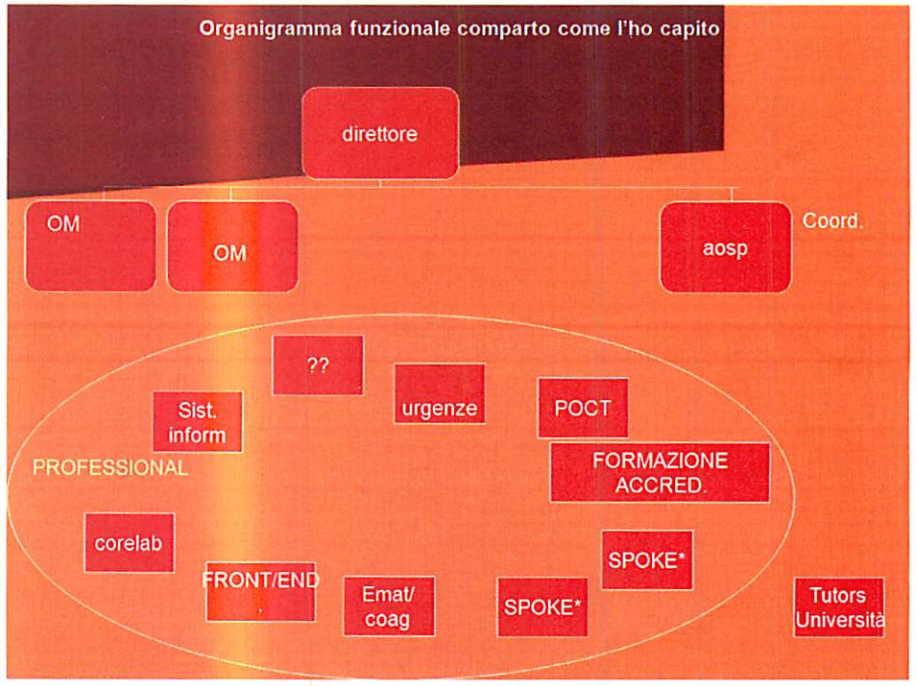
Organigramma funzionale comparto come l'ho capito

direttore

OM

OM

aosp

Coord.

??

Sist. inform

urgenze

POCT

PROFESSIONAL

FORMAZIONE ACCRED.

corelab

SPOKE*

FRONT/END

Emat/ coag

SPOKE*

Tutors Università